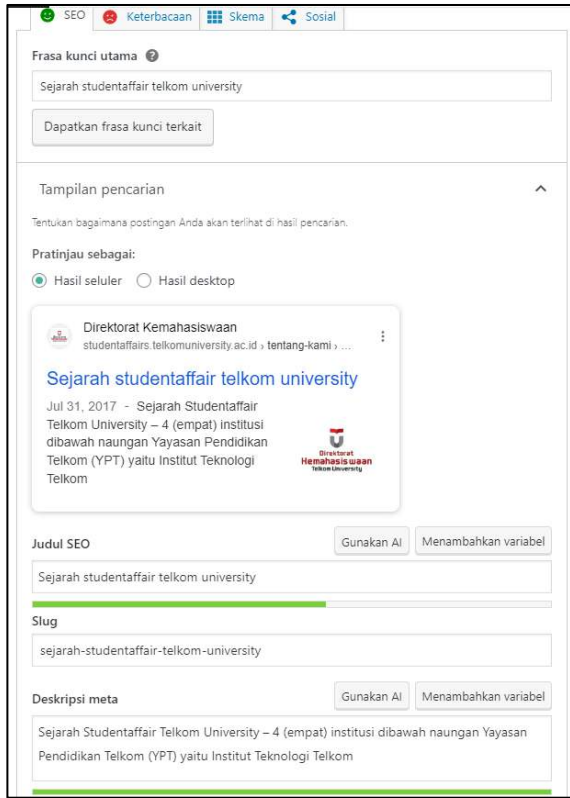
SEO Keterbacaan Skema Sosial

Frasa kunci utama

Sejarah studentaffair telkom university

Dapatkan frasa kunci terkait

Tampilan pencarian

Tentukan bagaimana postingan Anda akan terlihat di hasil pencarian.

Pratinjau sebagai:

Hasil seluler Hasil desktop

Direktorat Kemahasiswaan
studentaffairs.telkomuniversity.ac.id › tentang-kami › ...

Sejarah studentaffair telkom university

Jul 31, 2017 - Sejarah Studentaffair Telkom University – 4 (empat) institusi dibawah naungan Yayasan Pendidikan Telkom (YPT) yaitu Institut Teknologi Telkom

Direktorat Kemahasiswaan Telkom University

Judul SEO

Gunakan AI Menambahkan variabel

Sejarah studentaffair telkom university

Slug

sejarah-studentaffair-telkom-university

Deskripsi meta

Gunakan AI Menambahkan variabel

Sejarah Studentaffair Telkom University – 4 (empat) institusi dibawah naungan Yayasan Pendidikan Telkom (YPT) yaitu Institut Teknologi Telkom